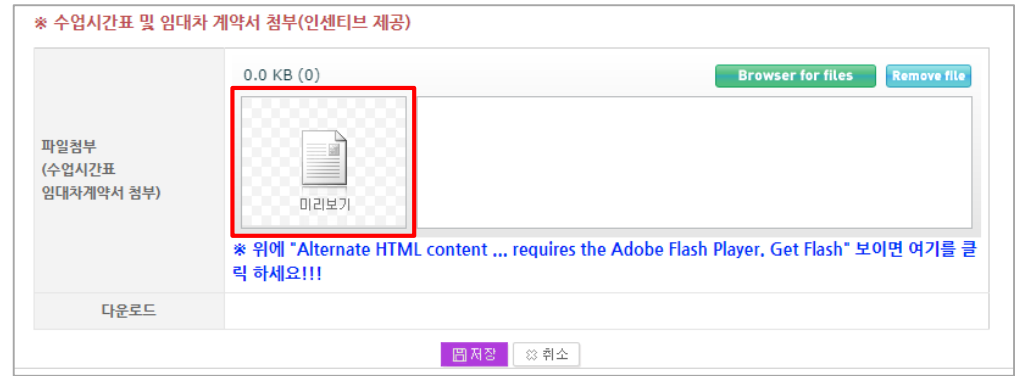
※ 수업시간표 및 임대차 계약서 첨부(인센티브 제공)

| 파일첨부 (수업시간표 임대차계약서 첨부) | 0.0 KB (0) Browser for files Remove file 미리보기 ※ 위에 "Alternate HTML content ... requires the Adobe Flash Player, Get Flash" 보이면 여기를 클릭 하세요!!! |
|---|---|
| 다운로드 | |

저장 취소